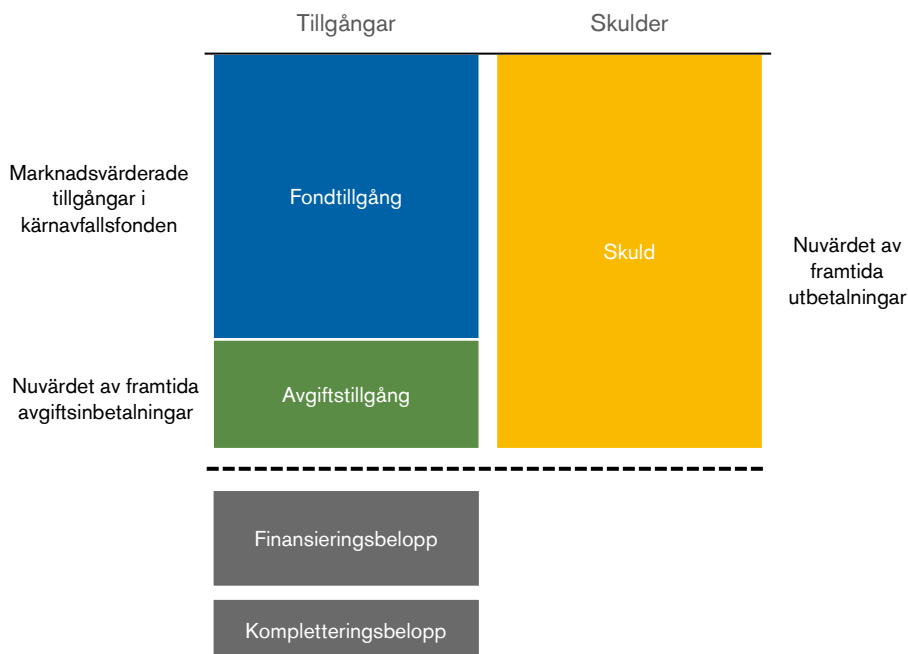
Tillgångar

Skulder

Marknadsvärderade tillgångar i kärnavfallsfonden

Fondtillgång

Skuld

Nuvärdet av framtida utbetalningar

Nuvärdet av framtida avgiftsinbetalningar

Avgiftstillgång

Finansieringsbelopp

Kompletteringsbelopp